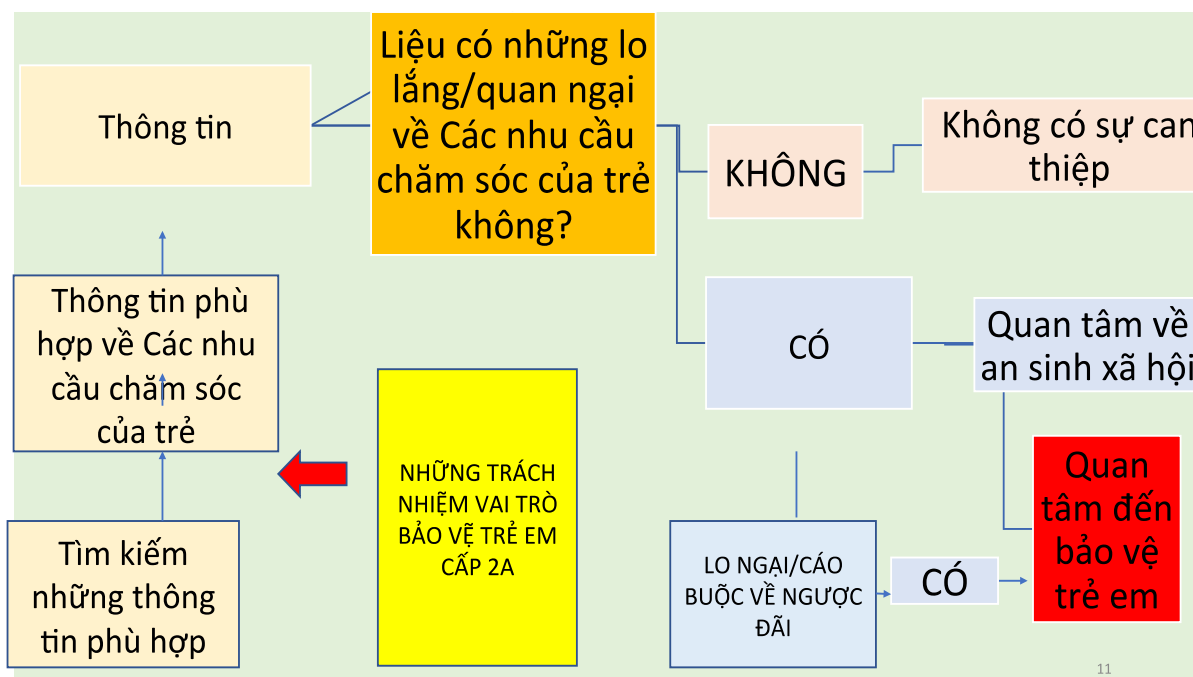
Thông tin

Liệu có những lo lắng/quan ngại về Các nhu cầu chăm sóc của trẻ không?

KHÔNG

Không có sự can thiệp

CÓ

Quan tâm về an sinh xã hội

Thông tin phù hợp về Các nhu cầu chăm sóc của trẻ

NHỮNG TRÁCH NHIỆM VAI TRÒ BẢO VỆ TRẺ EM CẤP 2A

Quan tâm đến bảo vệ trẻ em

Tìm kiếm những thông tin phù hợp

LO NGẠI/CÁO BUỘC VỀ NGƯỢC ĐÃI

CÓ

11